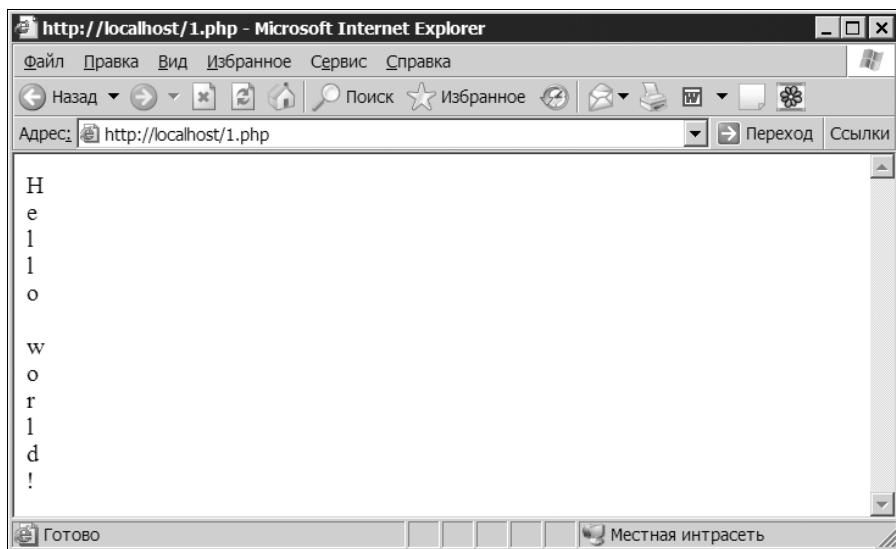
http://localhost/1.php - Microsoft Internet Explorer

Файл Правка Вид Избранное Сервис Справка

Назад Поиск Избранное

Адрес: http://localhost/1.php Переход Ссылки

H
e
l
l
o

w
o
r
l
d
!

Готово Местная интрасеть